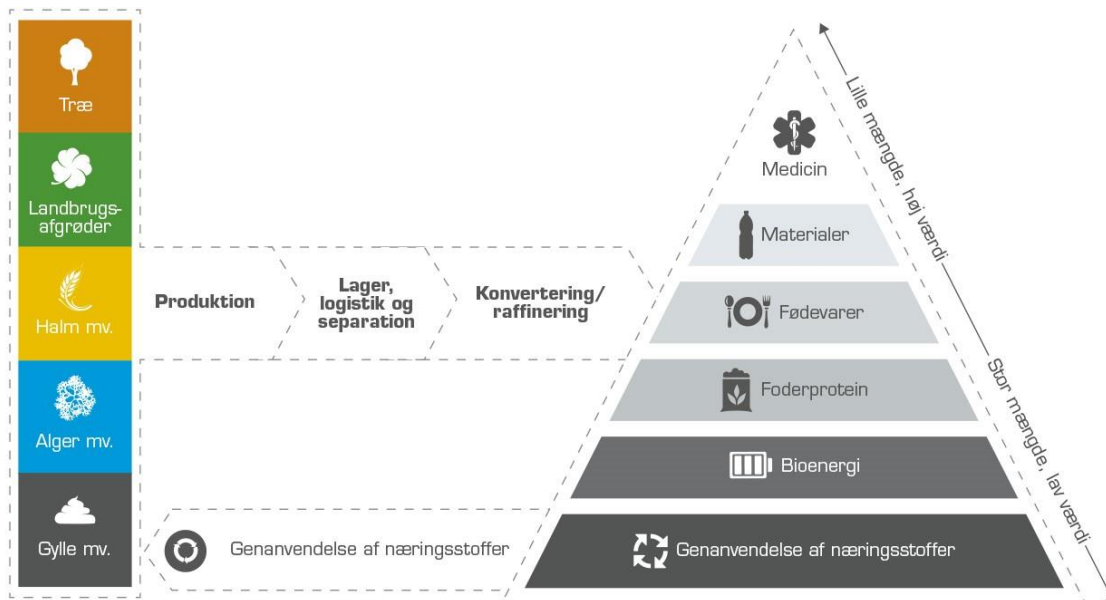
Træ

Landbrugs-afgrøder

Halm mv.

Alger mv.

Gylle mv.

Produktion

Lager, logistik og separation

Konvertering/ raffinering

Genanvendelse af næringsstoffer

Medicin

Materialer

Fødevarer

Foderprotein

Bioenergi

Genanvendelse af næringsstoffer

Lille mængde, høj værdi

Stor mængde, lav værdi